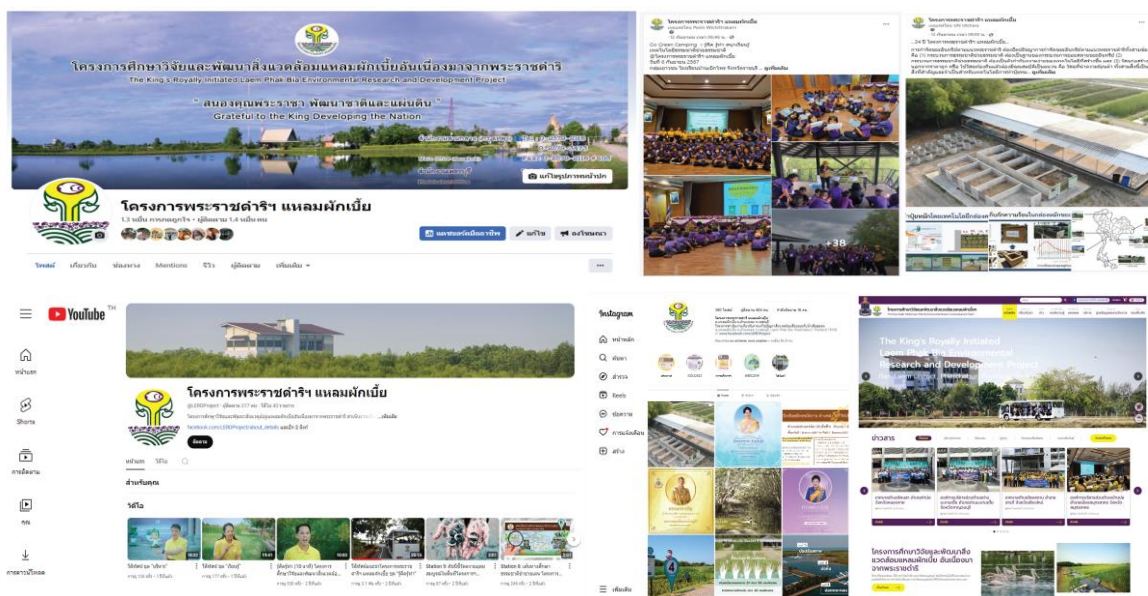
โครงการศึกษาวิจัยและพัฒนาสิ่งแวดล้อมแหลมผักเบี้ยอันเนื่องมาจากพระราชดำริ
The King's Royally Initiated Laem Phak Bia Environmental Research and Development Project

" สนองคุณพระราชา พัฒนาชาติและแผ่นดิน "
Grateful to the King Developing the Nation

แก้ไขรูปภาพหน้าปก

โครงการพระราชดำริฯ แหลมผักเบี้ย
1.3 หมื่น การถูกใจ • ผู้ติดตาม 1.4 หมื่นคน

แดชบอร์ดมืออาชีพ
แก้ไข
ลงโฆษณา

โพสต์ เกี่ยวกับ ช่องทาง Mentions รีวิว ผู้ติดตาม เพิ่มเติม

โครงการพระราชดำริฯ แหลมผักเบี้ย
Go Green Camping
+38

โครงการพระราชดำริฯ แหลมผักเบี้ย

YouTube
หน้าแรก
Shorts
การติดตาม
คุณ
การดาวน์โหลด

โครงการพระราชดำริฯ แหลมผักเบี้ย
@LERDProject • ผู้ติดตาม 217 คน • วิดีโอ 41 รายการ
facebook.com/LERDProject/about_details และอีก 3 ลิงก์
ติดตาม

หน้าแรก วิดีโอ
สำหรับคุณ
วิดีโอ

Instagram
หน้าหลัก
ค้นหา
สำรวจ
Reels
ข้อความ
การแจ้งเตือน
สร้าง
เพิ่มเติม

The King's Royally Initiated Laem Phak Bia Environmental Research and Development Project

ข่าวสาร

โครงการศึกษาวิจัยและพัฒนาสิ่งแวดล้อมแหลมผักเบี้ย อันเนื่องมาจากพระราชดำริ